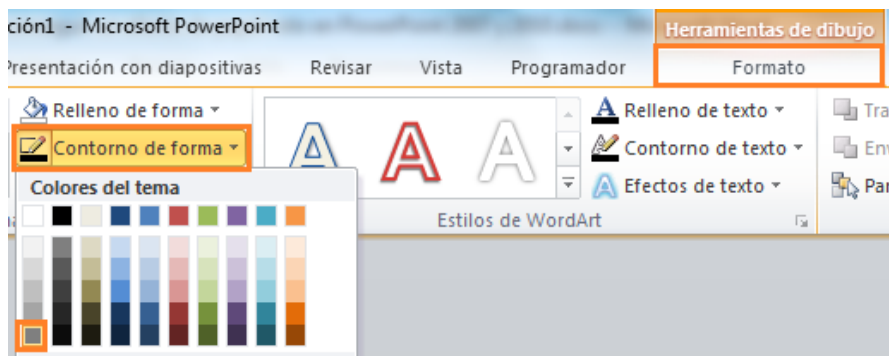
ción1 - Microsoft PowerPoint

Herramientas de dibujo

resentación con diapositivas Revisar Vista Programador Formato

Relleno de forma

Contorno de forma

Colores del tema

Relleno de texto

Contorno de texto

Efectos de texto

Estilos de WordArt

Tra

Env

Par